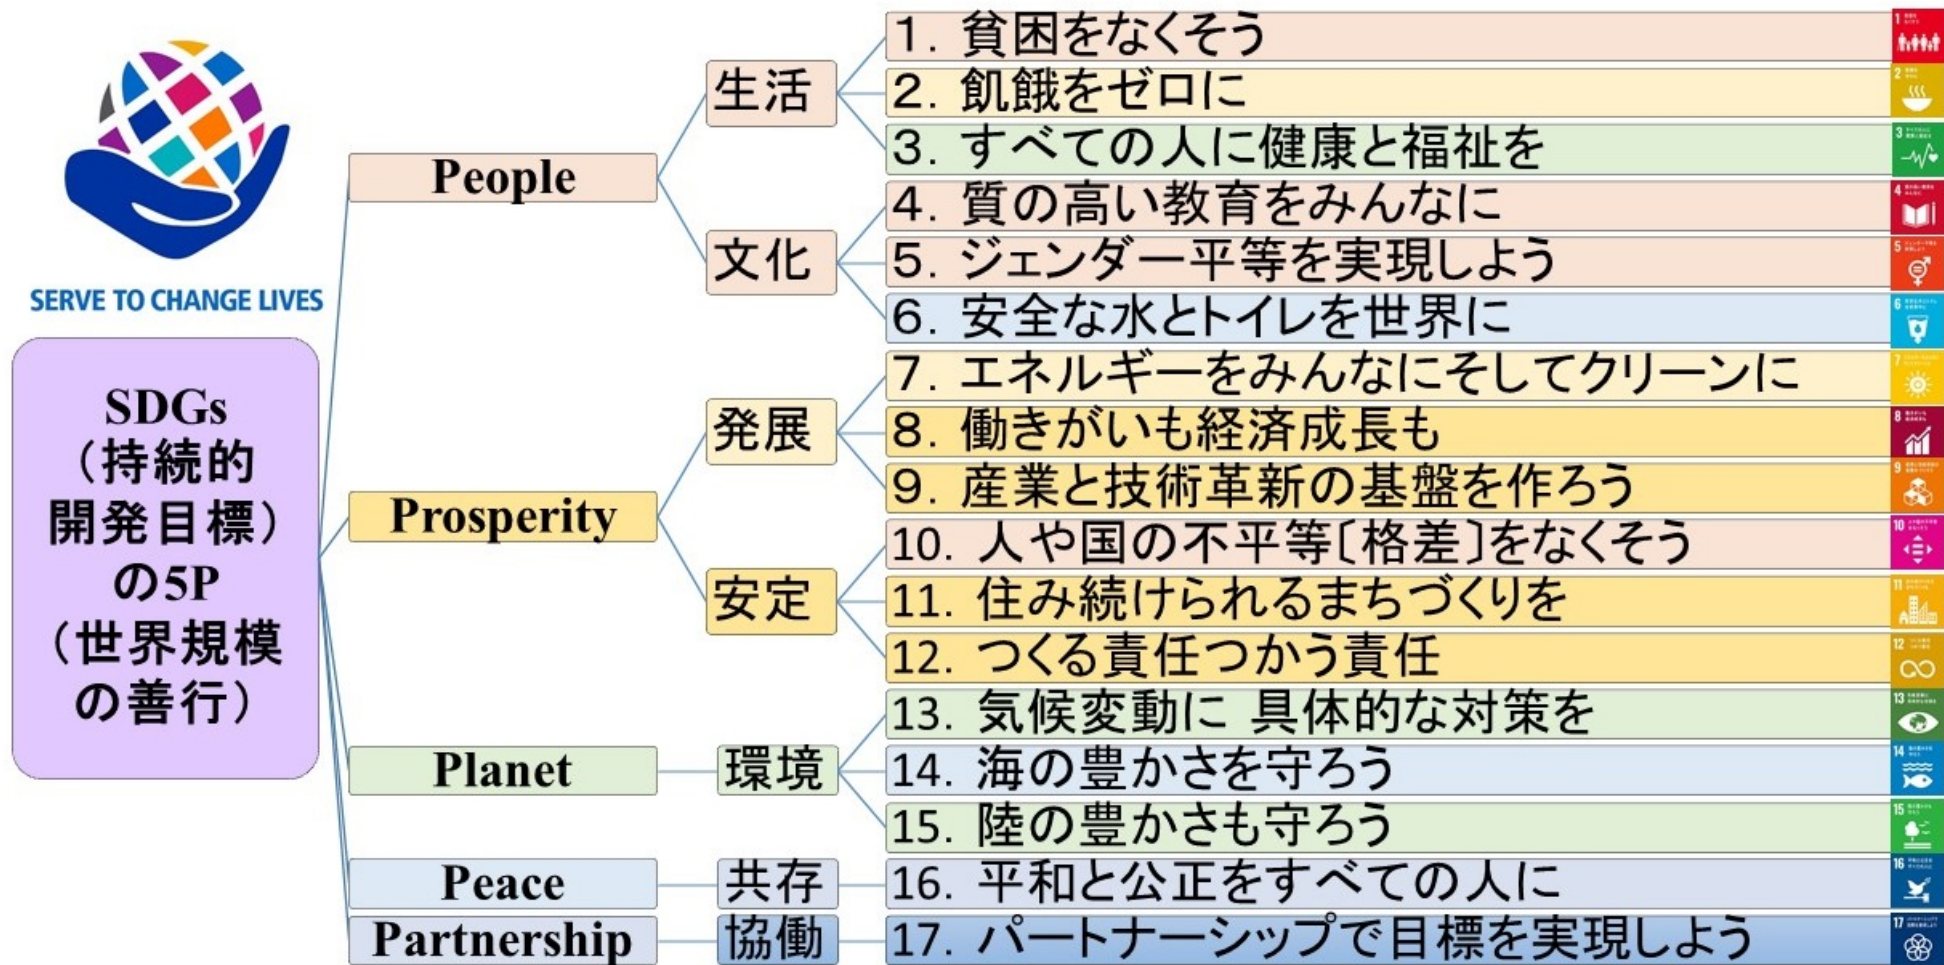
SERVE TO CHANGE LIVES

SDGs（持続的開発目標）の5P（世界規模の善行）

People

生活

1. 貧困をなくそう

2. 飢餓をゼロに

3. すべての人に健康と福祉を

文化

4. 質の高い教育をみんなに

5. ジェンダー平等を実現しよう

6. 安全な水とトイレを世界に

Prosperity

発展

7. エネルギーをみんなにそしてクリーンに

8. 働きがいも経済成長も

9. 産業と技術革新の基盤を作ろう

安定

10. 人や国の不平等〔格差〕をなくそう

11. 住み続けられるまちづくりを

12. つくる責任つかう責任

Planet

環境

13. 気候変動に 具体的な対策を

14. 海の豊かさを守ろう

15. 陸の豊かさも守ろう

Peace

共存

16. 平和と公正をすべての人に

Partnership

協働

17. パートナーシップで目標を実現しよう